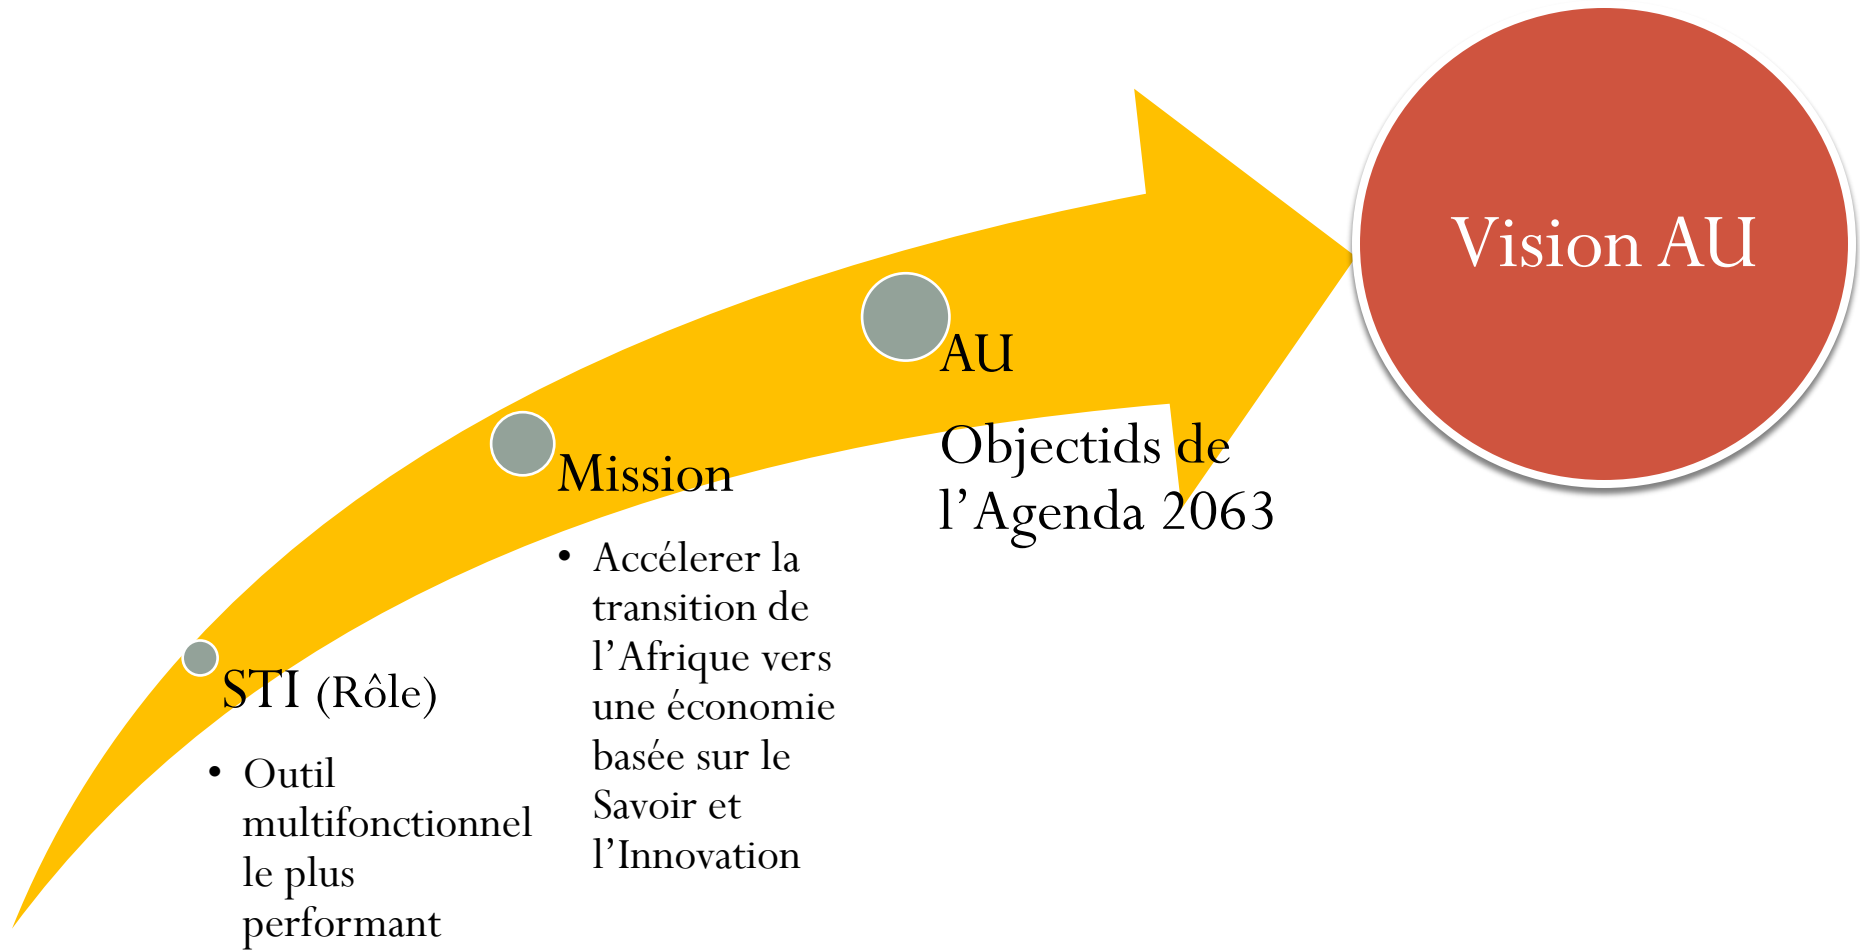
Vision AU

AU

Objectids de l’Agenda 2063

Mission

• Accélerer la transition de l’Afrique vers une économie basée sur le Savoir et l’Innovation

STI (Rôle)

• Outil multifonctionnel le plus performant